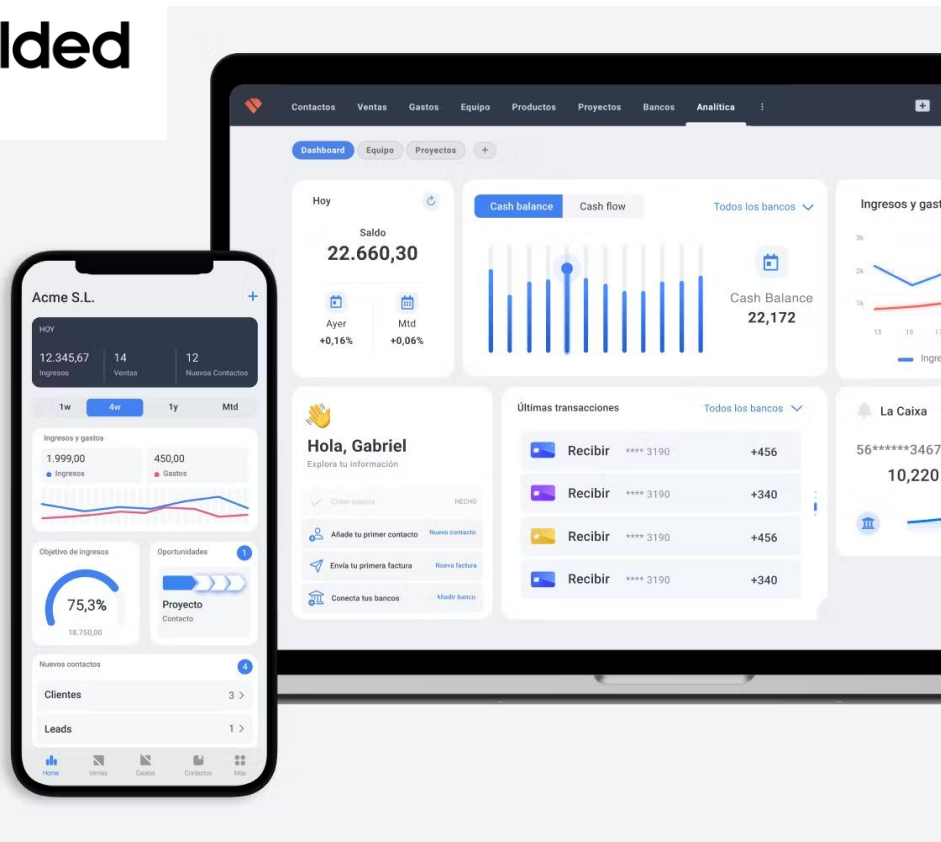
lded

Contactos Ventas Gastos Equipo Productos Proyectos Bancos Analítica

Dashboard Equipo Proyectos +

Hoy

Saldo
22.660,30

Ayer
+0,16%

Mtd
+0,06%

Cash balance Cash flow

Todos los bancos

Cash Balance
22,172

Ingresos y gast

3k
2k
1k
15 16 1

Ingre

Hola, Gabriel
Explora tu información

Crear cuenta HECHO
Añade tu primer contacto Nuevo contacto
Envía tu primera factura Nueva factura
Conecta tus bancos Añadir banco

Últimas transacciones

Todos los bancos

Recibir **** 3190 +456
Recibir **** 3190 +340
Recibir **** 3190 +456
Recibir **** 3190 +340

La Caixa
56******3467
10,220

Acme S.L. +

HOY
12.345,67
Ingresos
14
Ventas
12
Nuevos Contactos

1w 4w 1y Mtd

Ingresos y gastos
1.999,00
Ingresos
450,00
Gastos

Objetivo de ingresos
75,3%
18.750,00

Oportunidades 1
Proyecto
Contacto

Nuevos contactos 4
Clientes 3 >
Leads 1 >

Home Ventas Gastos Contactos Más